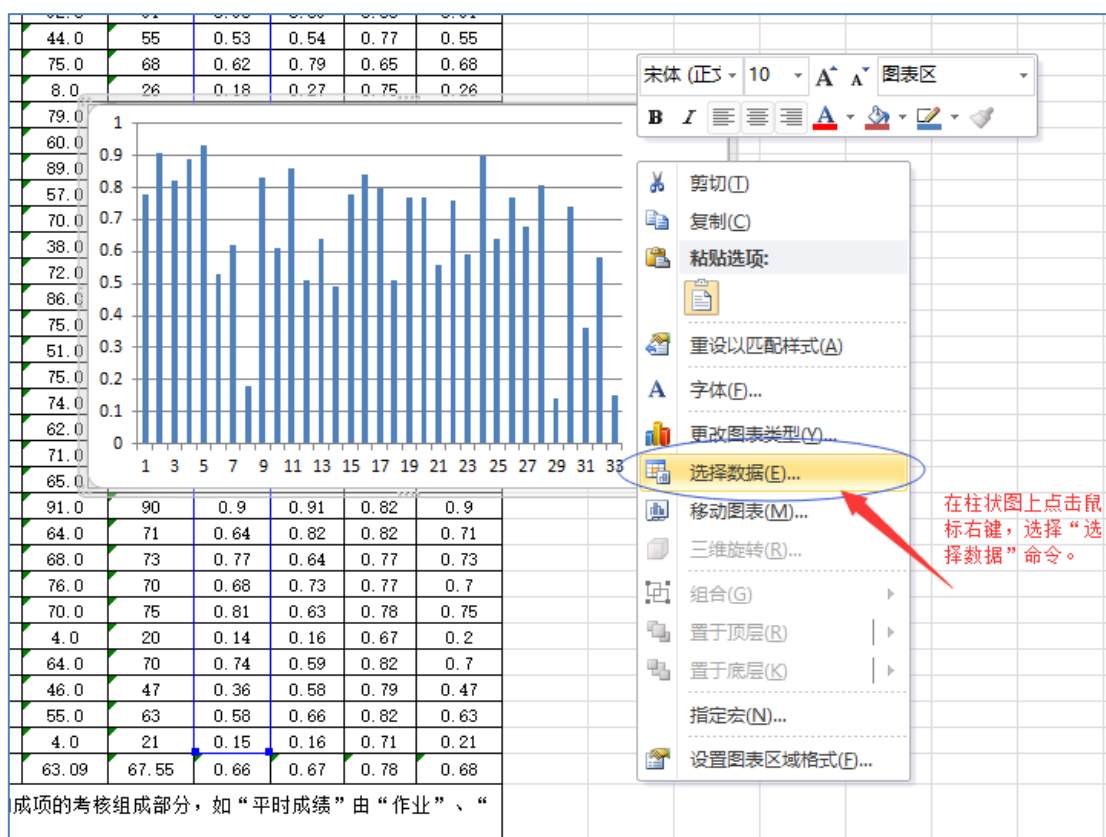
| | | | | | |
|---|---|---|---|---|---|
| 44.0 | 55 | 0.53 | 0.54 | 0.77 | 0.55 |
| 75.0 | 68 | 0.62 | 0.79 | 0.65 | 0.68 |
| 8.0 | 26 | 0.18 | 0.27 | 0.75 | 0.26 |
| 79.0 | | | | | |
| 60.0 | | | | | |
| 89.0 | | | | | |
| 57.0 | | | | | |
| 70.0 | | | | | |
| 38.0 | | | | | |
| 72.0 | | | | | |
| 86.0 | | | | | |
| 75.0 | | | | | |
| 51.0 | | | | | |
| 75.0 | | | | | |
| 74.0 | | | | | |
| 62.0 | | | | | |
| 71.0 | | | | | |
| 65.0 | | | | | |
| 91.0 | 90 | 0.9 | 0.91 | 0.82 | 0.9 |
| 64.0 | 71 | 0.64 | 0.82 | 0.82 | 0.71 |
| 68.0 | 73 | 0.77 | 0.64 | 0.77 | 0.73 |
| 76.0 | 70 | 0.68 | 0.73 | 0.77 | 0.7 |
| 70.0 | 75 | 0.81 | 0.63 | 0.78 | 0.75 |
| 4.0 | 20 | 0.14 | 0.16 | 0.67 | 0.2 |
| 64.0 | 70 | 0.74 | 0.59 | 0.82 | 0.7 |
| 46.0 | 47 | 0.36 | 0.58 | 0.79 | 0.47 |
| 55.0 | 63 | 0.58 | 0.66 | 0.82 | 0.63 |
| 4.0 | 21 | 0.15 | 0.16 | 0.71 | 0.21 |
| 63.09 | 67.55 | 0.66 | 0.67 | 0.78 | 0.68 |

成项的考核组成部分，如“平时成绩”由“作业”、“

1 0.9 0.8 0.7 0.6 0.5 0.4 0.3 0.2 0.1 0
1 3 5 7 9 11 13 15 17 19 21 23 25 27 29 31 33

宋体 (正 10 A A 图表区
B I A

剪切(T)
复制(C)
粘贴选项:
重设以匹配样式(A)
字体(F)...
更改图表类型(Y)...
选择数据(E)...
移动图表(M)...
三维旋转(R)...
组合(G)
置于顶层(R)
置于底层(K)
指定宏(N)...
设置图表区域格式(F)...

在柱状图上点击鼠标右键，选择“选择数据”命令。